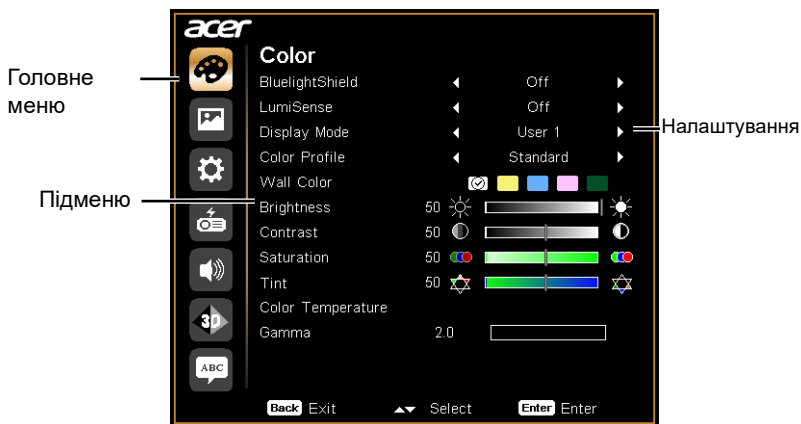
acer

Головне меню

Color

BluelightShield ◀ Off ▶
LumiSense ◀ Off ▶
Display Mode ◀ User 1 ▶
Color Profile ◀ Standard ▶
Wall Color
Brightness 50
Contrast 50
Saturation 50
Tint 50
Color Temperature
Gamma 2.0

Налаштування

Підменю

3D

ABC

Back Exit Select Enter Enter